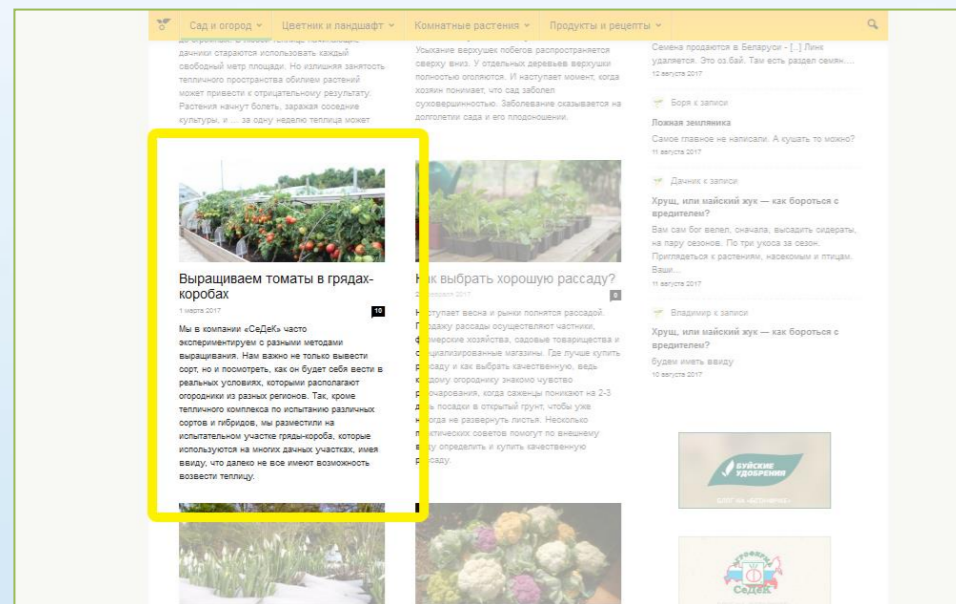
Сад и огород ▾ Цветник и ландшафт ▾ Комнатные растения ▾ Продукты и рецепты ▾

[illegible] дачники стараются использовать каждый свободный метр площади. Но излишняя занятость тепличного пространства обилием растений может привести к отрицательному результату. Растения начнут болеть, заражая соседние культуры, и ... за одну неделю теплица может

Выращиваем томаты в грядах-коробах

1 марта 2017

10

Мы в компании «СеДеК» часто экспериментируем с разными методами выращивания. Нам важно не только вывести сорт, но и посмотреть, как он будет себя вести в реальных условиях, которыми располагают огородники из разных регионов. Так, кроме тепличного комплекса по испытанию различных сортов и гибридов, мы разместили на испытательном участке гряды-короба, которые используются на многих дачных участках, имея ввиду, что далеко не все имеют возможность возвести теплицу.

Усыхание верхушек побегов распространяется сверху вниз. У отдельных деревьев верхушки полностью оголяются. И наступает момент, когда хозяин понимает, что сад заболел суховершинностью. Заболевание сказывается на долголетии сада и его плодоношении.

Как выбрать хорошую рассаду?

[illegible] 2017

0

Наступает весна и рынки полнятся рассадой. Продажу рассады осуществляют частники, фермерские хозяйства, садовые товарищества и специализированные магазины. Где лучше купить рассаду и как выбрать качественную, ведь каждому огороднику знакомо чувство разочарования, когда саженцы поникают на 2-3 день посадки в открытый грунт, чтобы уже никогда не развернуть листья. Несколько практических советов помогут по внешнему виду определить и купить качественную рассаду.

Семена продаются в Беларуси - [..] Линк удаляется. Это оз.бай. Там есть раздел семян...
12 августа 2017

Боря к записи
Ложная земляника
Самое главное не написали. А кушать то можно?
11 августа 2017

Дачник к записи
Хрущ, или майский жук — как бороться с вредителем?
Вам сам бог велел, сначала, высадить сидераты, на пару сезонов. По три укоса за сезон. Приглядеться к растениям, насекомым и птицам. Ваши...
11 августа 2017

Владимир к записи
Хрущ, или майский жук — как бороться с вредителем?
будем иметь ввиду
10 августа 2017

БУЙСКИЕ УДОБРЕНИЯ
БЛОГ НА «ВГОРОДЕ»

АГРОФИРМА СеДеК